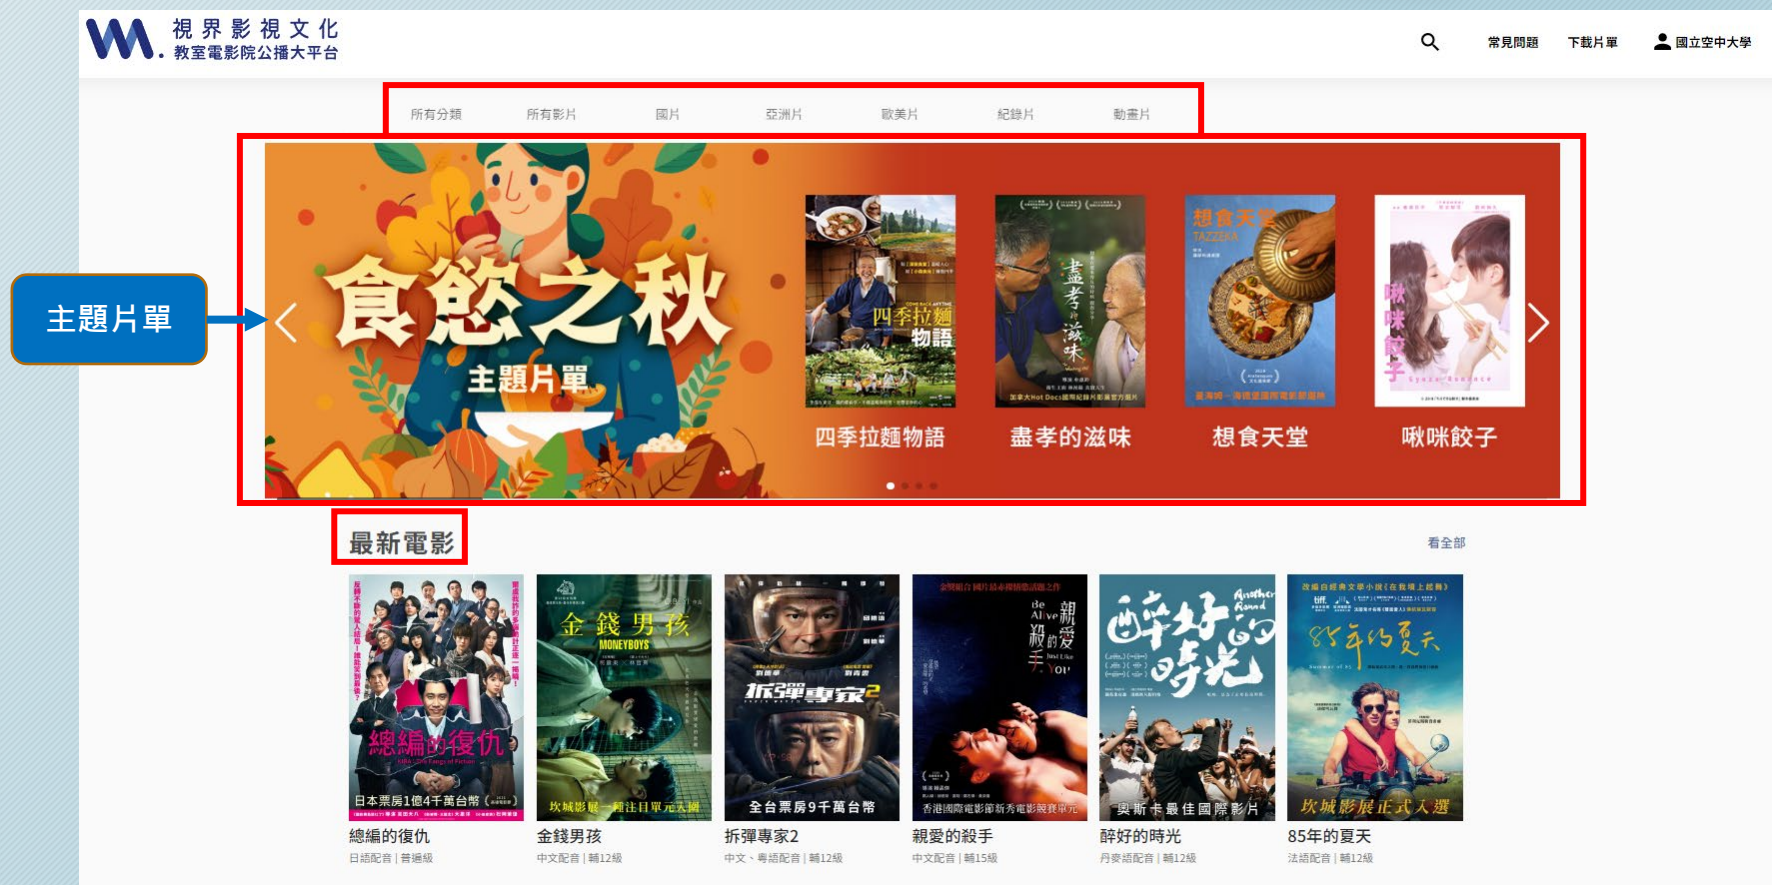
視界影視文化
教室電影院公播大平台

常見問題 下載片單 國立空中大學

所有分類 所有影片 國片 亞洲片 歐美片 紀錄片 動畫片

主題片單

食慾之秋
主題片單

四季拉麵物語
盡孝的滋味
想食天堂
啾咪餃子

最新電影

看全部

日本票房1億4千萬台幣
總編的復仇
日語配音 | 普遍級

坎城影展一種注目單元入圍
金錢男孩
中文配音 | 輔12級

拆彈專家2
全台票房9千萬台幣
拆彈專家2
中文、粵語配音 | 輔12級

香港國際電影節新秀電影競賽單元
親愛的殺手
中文配音 | 輔15級

醉好的時光
奧斯卡最佳國際影片
醉好的時光
丹麥語配音 | 輔12級

85年的夏天
坎城影展正式入選
85年的夏天
法語配音 | 輔12級